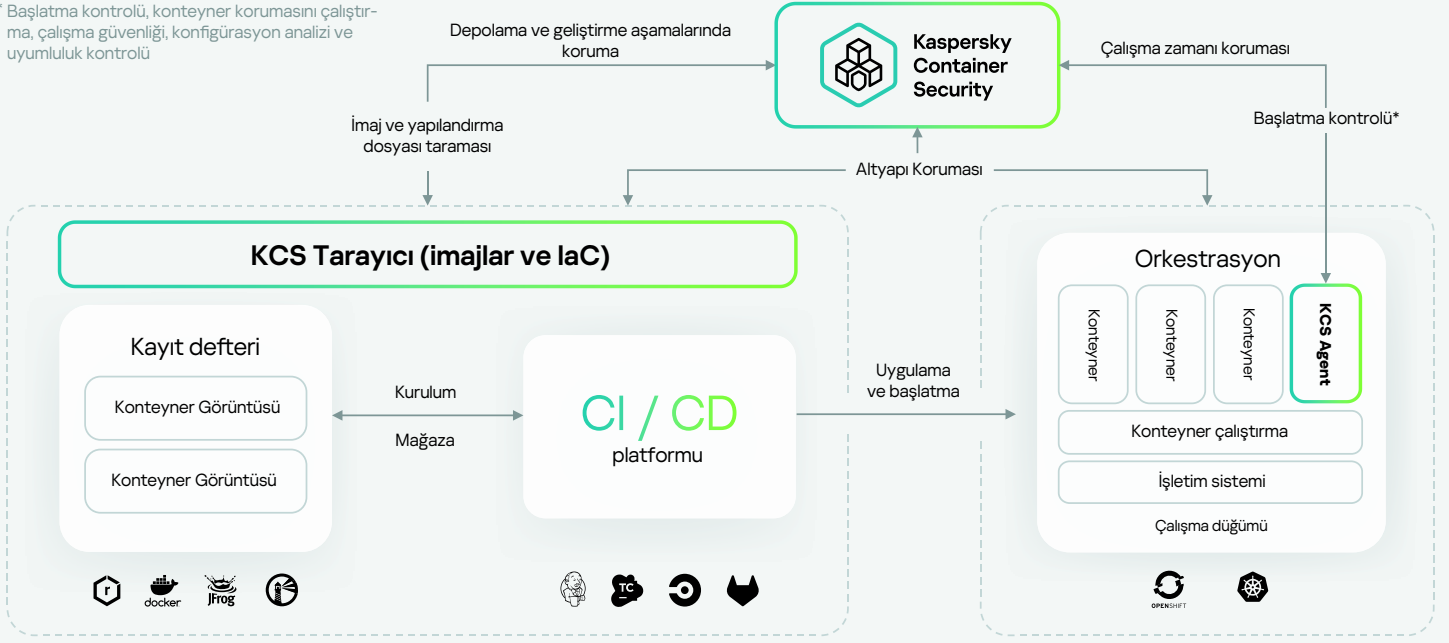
* Başlatma kontrolü, konteyner korumasını çalıştırma, çalışma güvenliği, konfigürasyon analizi ve uyumluluk kontrolü

Depolama ve geliştirme aşamalarında koruma

Kaspersky Container Security

Çalışma zamanı koruması

Başlatma kontrolü*

İmaj ve yapılandırma dosyası taraması

Altyapı Koruması

KCS Tarayıcı (imajlar ve IaC)

Kayıt defteri

Konteyner Görüntüsü

Konteyner Görüntüsü

Kurulum

Mağaza

CI / CD
platformu

Uygulama ve başlatma

Orkestrasyon

Konteyner

Konteyner

Konteyner

KCS Agent

Konteyner çalıştırma

İşletim sistemi

Çalışma düğümü

docker

JFrog

TC

OPENSHIFT